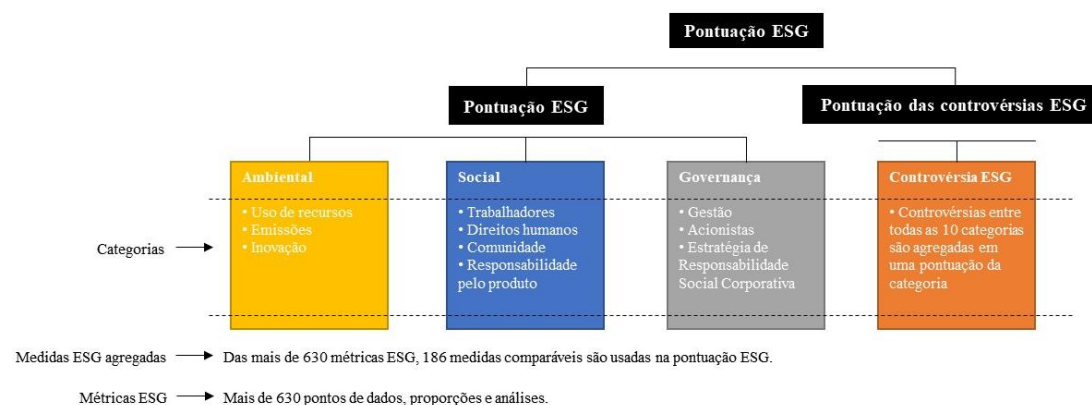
Pontuação ESG

Pontuação ESG

Pontuação das controvérsias ESG

Ambiental
• Uso de recursos
• Emissões
• Inovação

Social
• Trabalhadores
• Direitos humanos
• Comunidade
• Responsabilidade pelo produto

Governança
• Gestão
• Acionistas
• Estratégia de Responsabilidade Social Corporativa

Controvérsia ESG
• Controvérsias entre todas as 10 categorias são agregadas em uma pontuação da categoria

Categorias

Medidas ESG agregadas → Das mais de 630 métricas ESG, 186 medidas comparáveis são usadas na pontuação ESG.

Métricas ESG → Mais de 630 pontos de dados, proporções e análises.